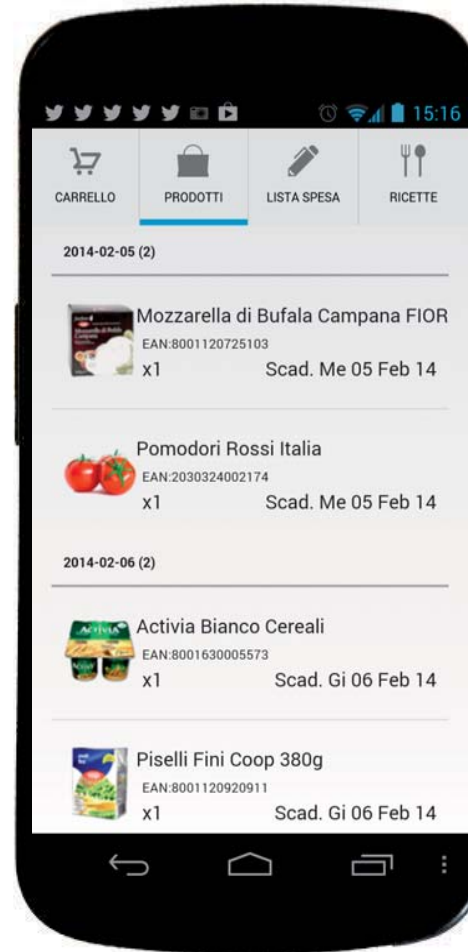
15:16

CARRELLO
PRODOTTI
LISTA SPESA
RICETTE

2014-02-05 (2)

Mozzarella di Bufala Campana FIOR
EAN:8001120725103
x1
Scad. Me 05 Feb 14

Pomodori Rossi Italia
EAN:2030324002174
x1
Scad. Me 05 Feb 14

2014-02-06 (2)

Activia Bianco Cereali
EAN:8001630005573
x1
Scad. Gi 06 Feb 14

Piselli Fini Coop 380g
EAN:8001120920911
x1
Scad. Gi 06 Feb 14